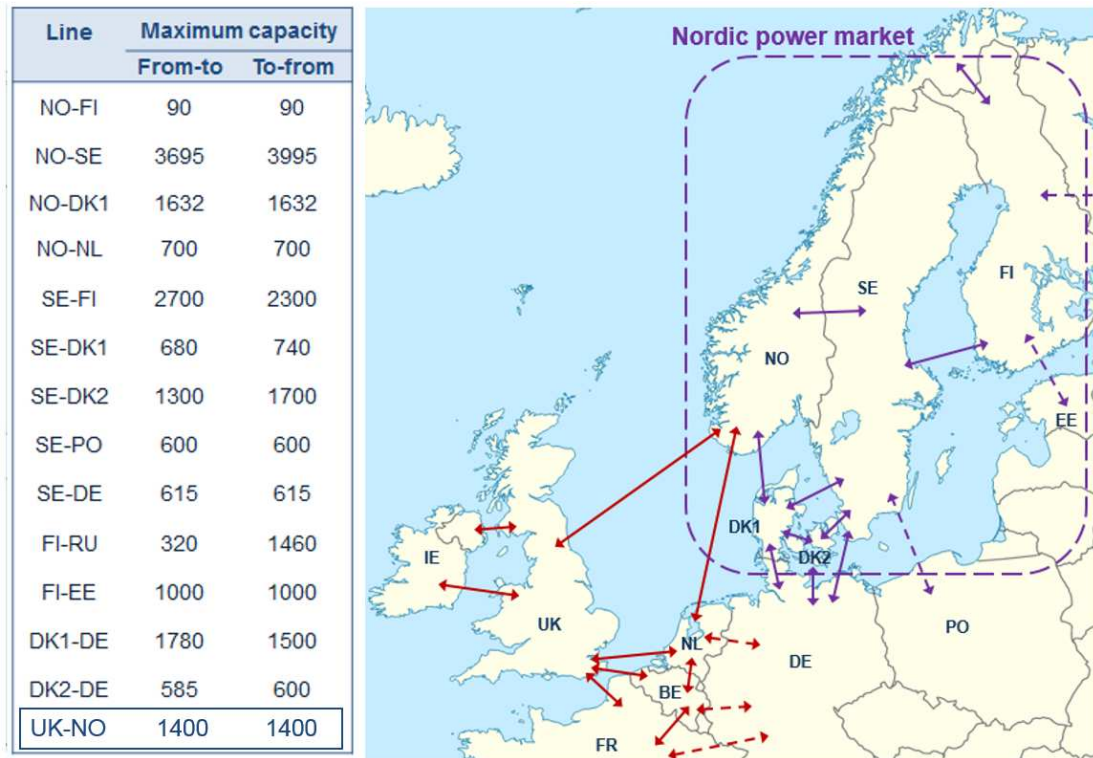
| Line | Maximum capacity From-to | Maximum capacity To-from |
|---|---|---|
| NO-FI | 90 | 90 |
| NO-SE | 3695 | 3995 |
| NO-DK1 | 1632 | 1632 |
| NO-NL | 700 | 700 |
| SE-FI | 2700 | 2300 |
| SE-DK1 | 680 | 740 |
| SE-DK2 | 1300 | 1700 |
| SE-PO | 600 | 600 |
| SE-DE | 615 | 615 |
| FI-RU | 320 | 1460 |
| FI-EE | 1000 | 1000 |
| DK1-DE | 1780 | 1500 |
| DK2-DE | 585 | 600 |
| UK-NO | 1400 | 1400 |

Nordic power market

SE

FI

NO

EE

DK1

DK2

IE

UK

NL

DE

PO

BE

FR